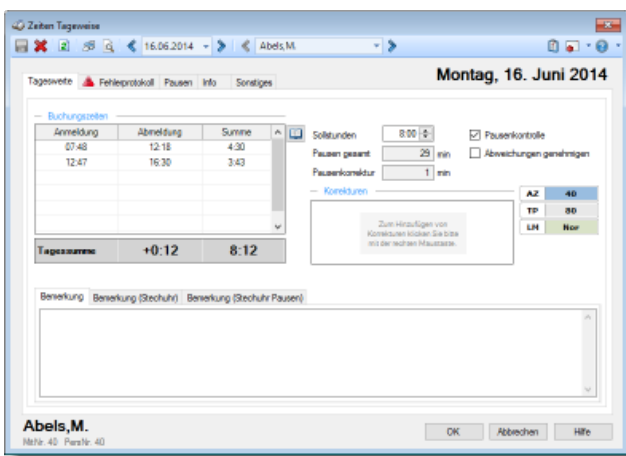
Zeiten Tageweise

16.06.2014 Abels,M.

Tagesweite Fehlerprotokoll Pausen Info Sonstiges

Montag, 16. Juni 2014

Buchungszeiten

| Anmeldung | Abmeldung | Summe |
|---|---|---|
| 07:48 | 12:18 | 4:30 |
| 12:47 | 16:30 | 3:43 |

Tagessumme +0:12 8:12

Sollstunden 8:00
Pausen gesamt 29 min
Pausenkorrektur 1 min

Pausenkontrolle
Abweichungen genehmigen

Korrekturen

Zum Hinzufügen von Korrekturen klicken Sie bitte mit der rechten Maustaste.

| AZ | 40 |
|---|---|
| TP | 80 |
| LM | Nor |

Bemerkung Bemerkung (Stechuhr) Bemerkung (Stechuhr Pausen)

Abels,M.
MitNr. 40 PersNr. 40

OK Abbrechen Hilfe